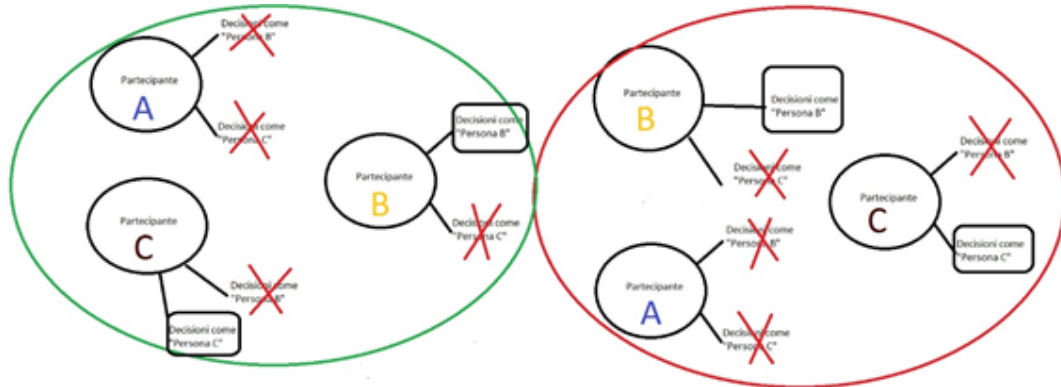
Partecipante
A
Decisioni come "Persona B"
Decisioni come "Persona C"

Partecipante
C
Decisioni come "Persona B"
Decisioni come "Persona C"

Partecipante
B
Decisioni come "Persona B"
Decisioni come "Persona C"

Partecipante
B
Decisioni come "Persona B"
Decisioni come "Persona C"

Partecipante
C
Decisioni come "Persona B"
Decisioni come "Persona C"

Partecipante
A
Decisioni come "Persona B"
Decisioni come "Persona C"